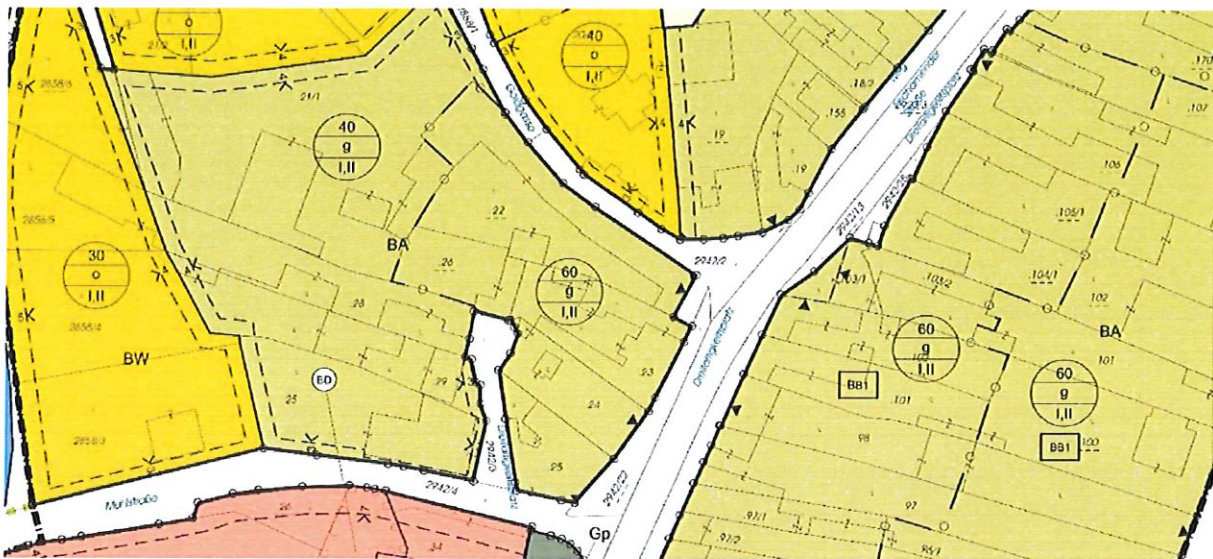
40
o
I,II

40
g
I,II

30
o
I,II

60
g
I,II

60
g
I,II

60
g
I,II

BA

BA

BW

BD

BB1

BB1

Gp

2856/5

2856/4

2856/3

21/1

21/2

22

26

28

29

25

24

23

25

19

19

18/2

155

106

105/1

104/1

102

101

103/2

101

98

97

97/1

95/1

100

107

170

2942/2

2942/4

2942/3

2942/23

2942/13

Marktstraße

Dreifaltigkeitsstraße

Dreifaltigkeitsstraße

Dreifaltigkeitsstraße